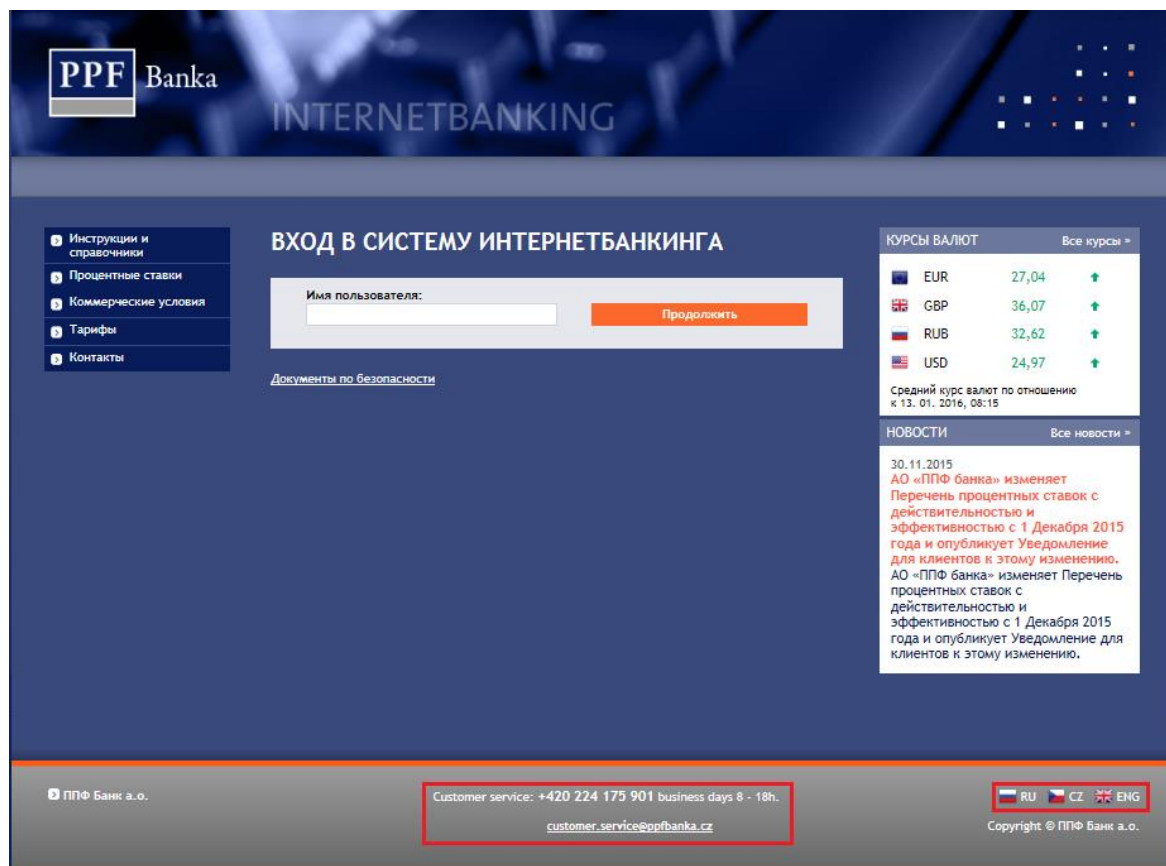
PPF Banka

INTERNETBANKING

Инструкции и справочники
Процентные ставки
Коммерческие условия
Тарифы
Контакты

ВХОД В СИСТЕМУ ИНТЕРНЕТБАНКИНГА

Имя пользователя:

Продолжить

Документы по безопасности

КУРСЫ ВАЛЮТ Все курсы »

| | | |
|---|---|---|
| EUR | 27,04 | ↑ |
| GBP | 36,07 | ↑ |
| RUB | 32,62 | ↑ |
| USD | 24,97 | ↑ |

Средний курс валют по отношению к 13. 01. 2016, 08:15

НОВОСТИ Все новости »

30.11.2015
АО «ППФ банка» изменяет Перечень процентных ставок с действительностью и эффективностью с 1 Декабря 2015 года и опубликует Уведомление для клиентов к этому изменению.
АО «ППФ банка» изменяет Перечень процентных ставок с действительностью и эффективностью с 1 Декабря 2015 года и опубликует Уведомление для клиентов к этому изменению.

ППФ Банк а.о.

Customer service: +420 224 175 901 business days 8 - 18h.
customer.service@ppfbanka.cz

RU CZ ENG
Copyright © ППФ Банк а.о.